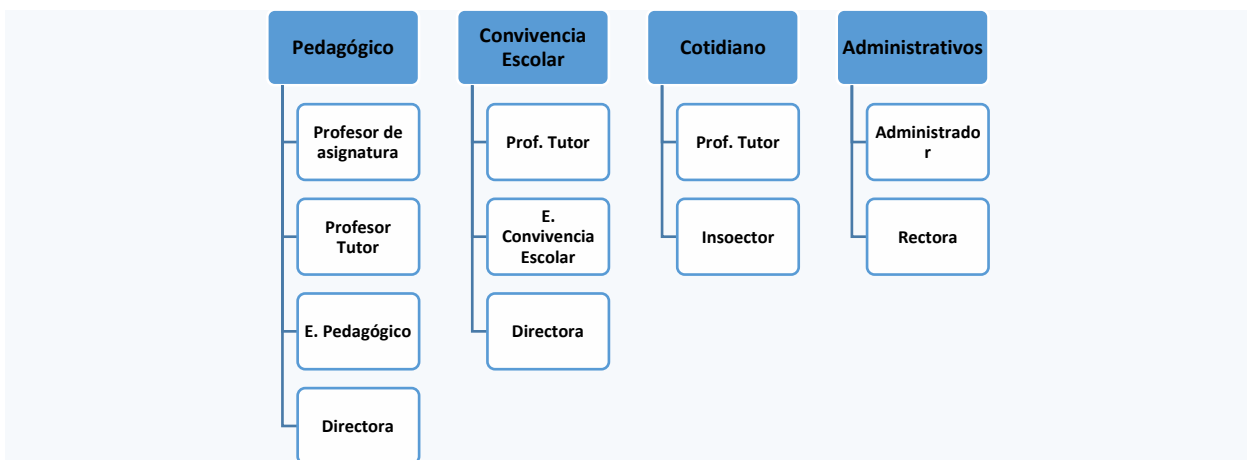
Pedagógico

Profesor de asignatura

Profesor Tutor

E. Pedagógico

Directora

Convivencia Escolar

Prof. Tutor

E. Convivencia Escolar

Directora

Cotidiano

Prof. Tutor

Insoector

Administrativos

Administrado r

Rectora